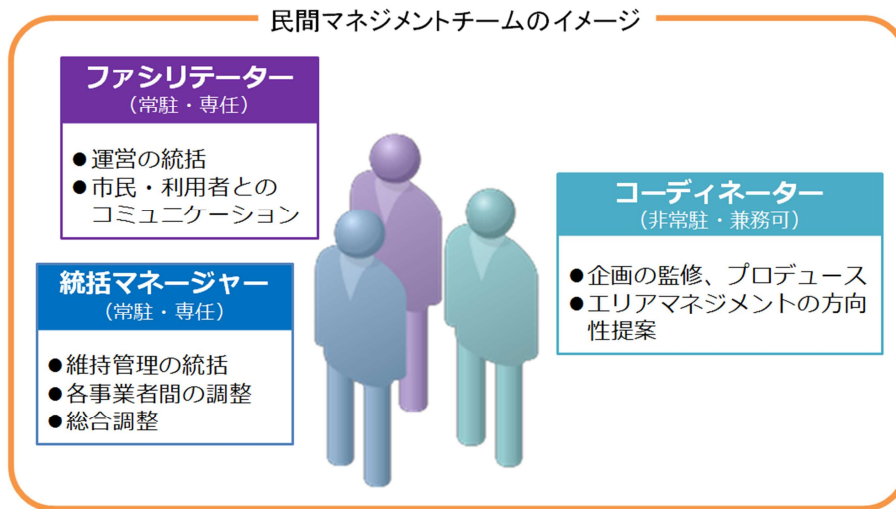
民間マネジメントチームのイメージ

ファシリテーター
（常駐・専任）

●運営の統括
●市民・利用者とのコミュニケーション

統括マネージャー
（常駐・専任）

●維持管理の統括
●各事業者間の調整
●総合調整

コーディネーター
（非常駐・兼務可）

●企画の監修、プロデュース
●エリアマネジメントの方向性提案